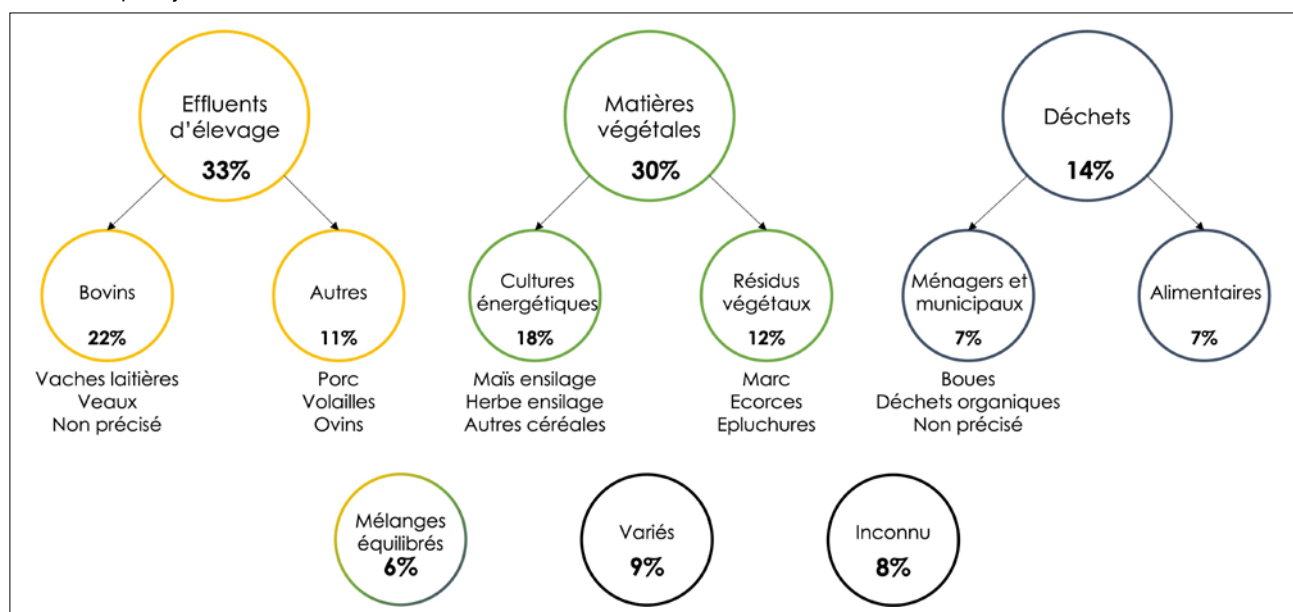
Effluents d'élevage
**33%**

Matières végétales
**30%**

Déchets
**14%**

Bovins
**22%**
Vaches laitières
Veaux
Non précisé

Autres
**11%**
Porc
Volailles
Ovins

Cultures énergétiques
**18%**
Maïs ensilage
Herbe ensilage
Autres céréales

Résidus végétaux
**12%**
Marc
Ecorces
Epluchures

Ménagers et municipaux
**7%**
Boues
Déchets organiques
Non précisé

Alimentaires
**7%**

Mélanges équilibrés
**6%**

Variés
**9%**

Inconnu
**8%**